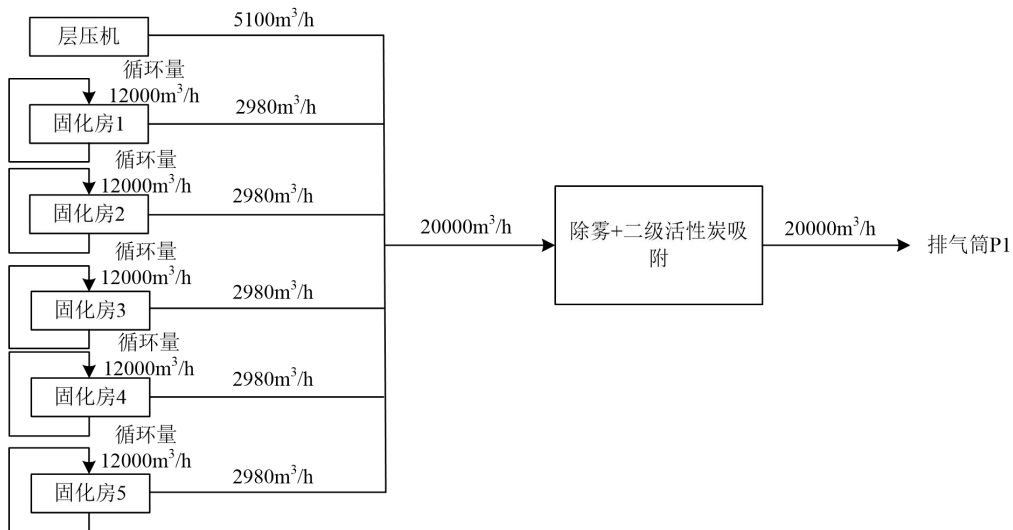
层压机

$5100m^3/h$

循环量

$12000m^3/h$

固化房1

$2980m^3/h$

循环量

$12000m^3/h$

固化房2

$2980m^3/h$

循环量

$12000m^3/h$

固化房3

$2980m^3/h$

循环量

$12000m^3/h$

固化房4

$2980m^3/h$

循环量

$12000m^3/h$

固化房5

$2980m^3/h$

$20000m^3/h$

除雾+二级活性炭吸附

$20000m^3/h$

排气筒P1